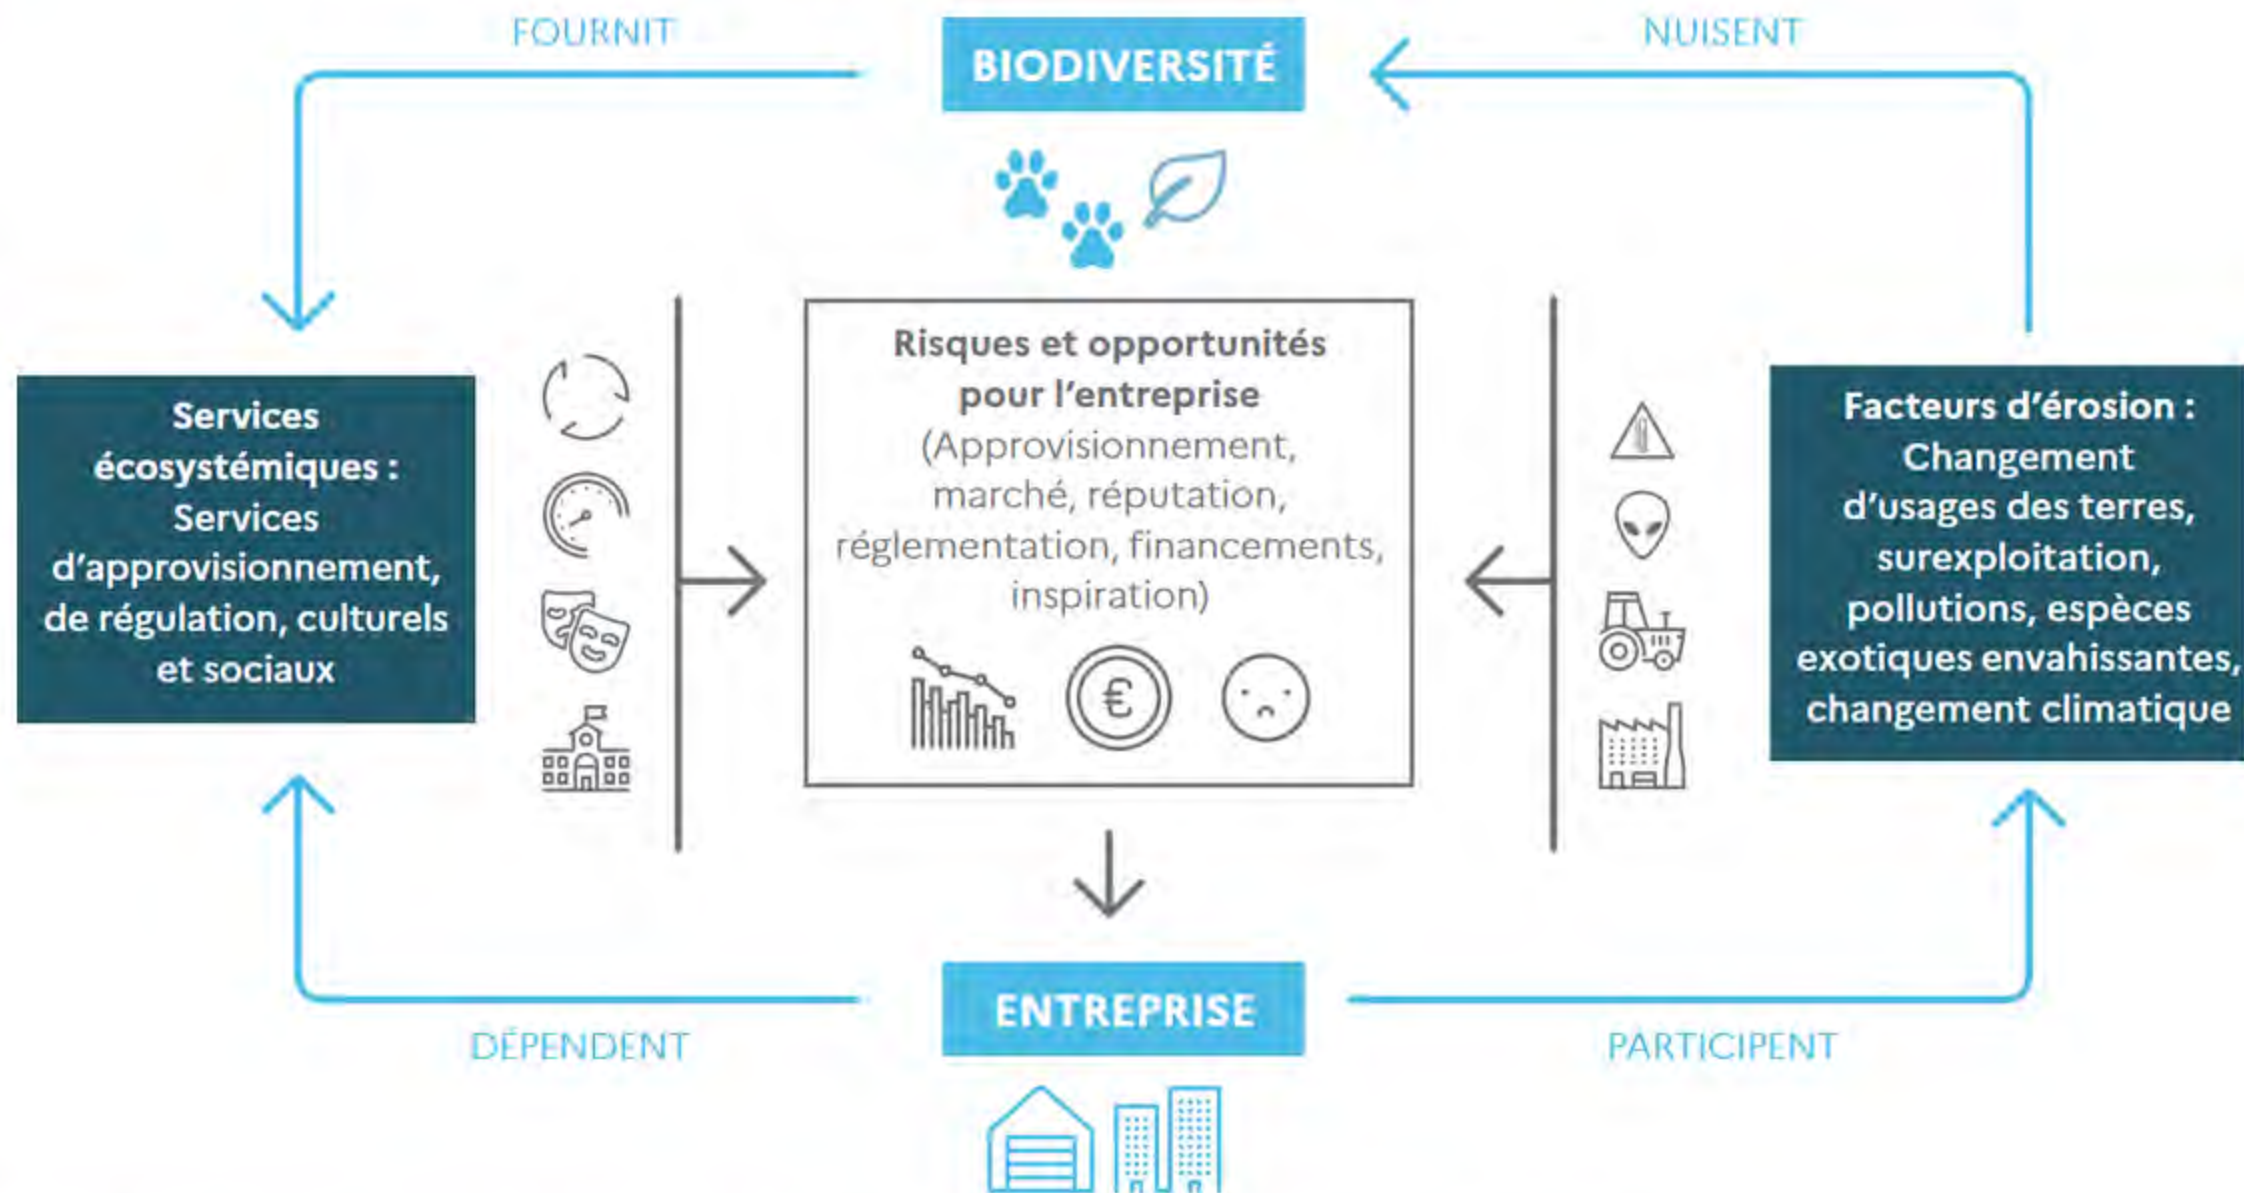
FOURNIT

BIODIVERSITÉ

NUISENT

Services écosystémiques : Services d'approvisionnement, de régulation, culturels et sociaux

Risques et opportunités pour l'entreprise (Approvisionnement, marché, réputation, réglementation, financements, inspiration)

€

Facteurs d'érosion : Changement d'usages des terres, surexploitation, pollutions, espèces exotiques envahissantes, changement climatique

DÉPENDENT

ENTREPRISE

PARTICIPENT